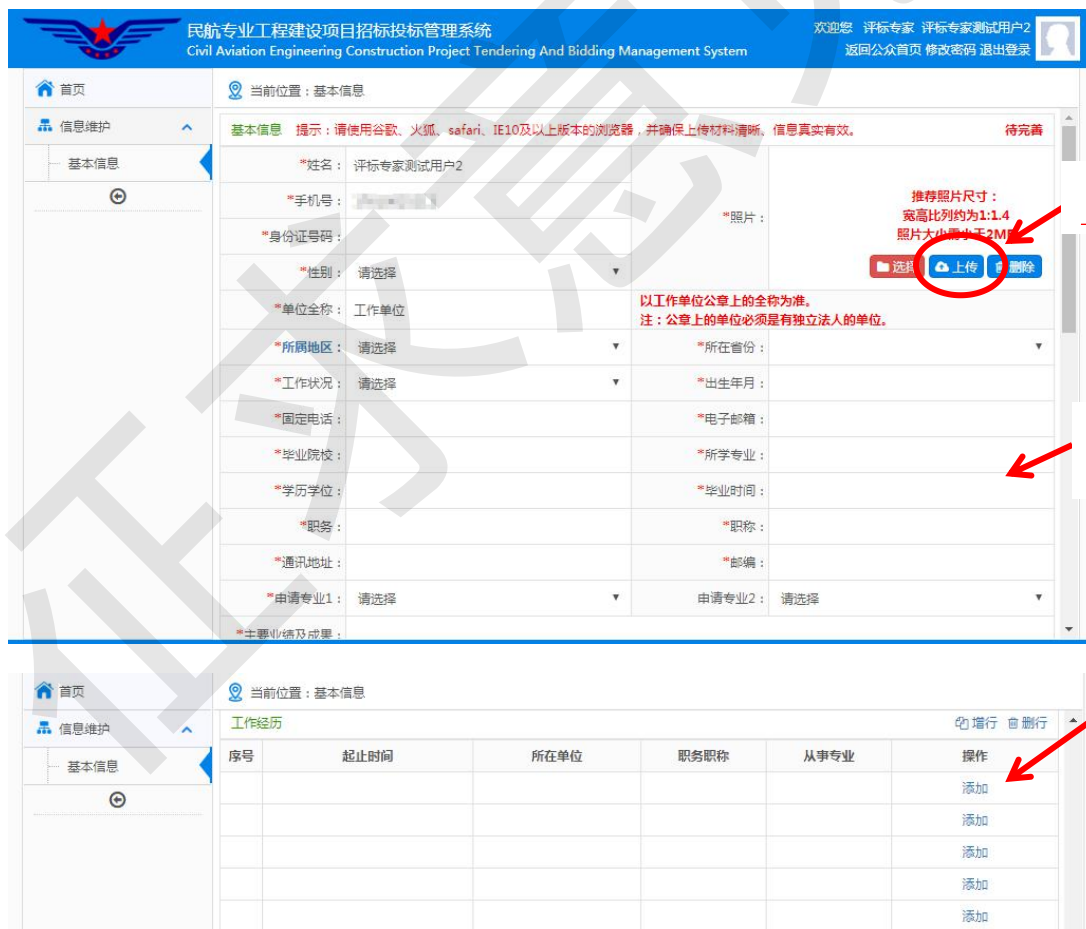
民航专业工程建设项目招标投标管理系统
Civil Aviation Engineering Construction Project Tendering And Bidding Management System

欢迎您 评标专家 评标专家测试用户2
返回公众首页 修改密码 退出登录

首页
信息维护
基本信息

当前位置：基本信息

基本信息 提示：请使用谷歌、火狐、safari、IE10及以上版本的浏览器，并确保上传材料清晰、信息真实有效。 待完善

*姓名： 评标专家测试用户2
*手机号： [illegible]
*身份证号码：
*照片：
推荐照片尺寸：
宽高比列约为1:1.4
照片大小要小于2M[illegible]
选择 上传 删除
*性别： 请选择
*单位全称： 工作单位
以工作单位公章上的全称为准。
注：公章上的单位必须是有独立法人的单位。
*所属地区： 请选择
*所在省份：
*工作状况： 请选择
*出生年月：
*固定电话：
*电子邮箱：
*毕业院校：
*所学专业：
*学历学位：
*毕业时间：
*职务：
*职称：
*通讯地址：
*邮编：
*申请专业1： 请选择
申请专业2： 请选择
*主要业绩及成果：

首页
信息维护
基本信息

当前位置：基本信息

工作经历
增行 删行

| 序号 | 起止时间 | 所在单位 | 职务职称 | 从事专业 | 操作 |
|---|---|---|---|---|---|
| | | | | | 添加 |
| | | | | | 添加 |
| | | | | | 添加 |
| | | | | | 添加 |
| | | | | | 添加 |